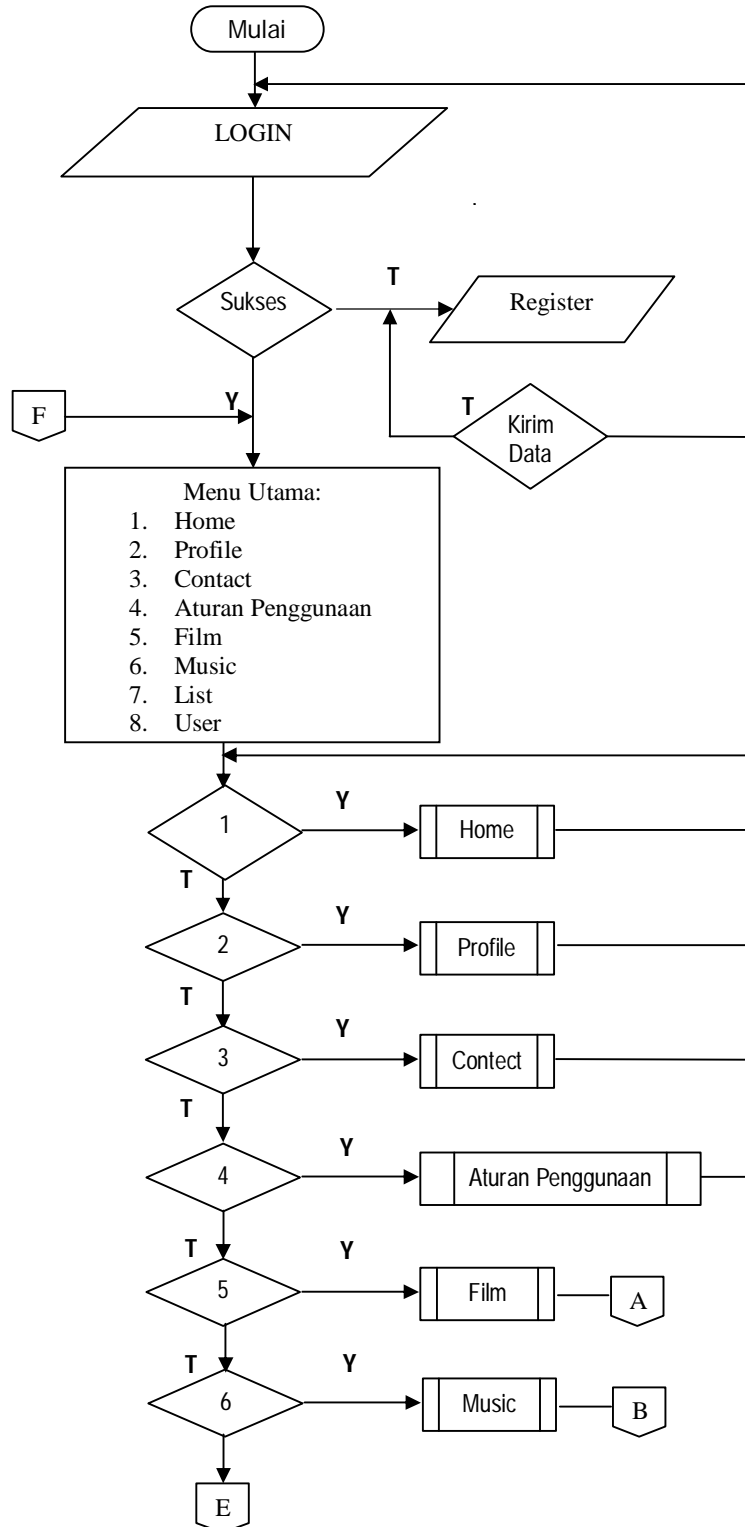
Mulai

LOGIN

Sukses

T

Register

F

Y

T

Kirim Data

Menu Utama:
1. Home
2. Profile
3. Contact
4. Aturan Penggunaan
5. Film
6. Music
7. List
8. User

1

Y

Home

T

2

Y

Profile

T

3

Y

Contect

T

4

Y

Aturan Penggunaan

T

5

Y

Film

A

T

6

Y

Music

B

E